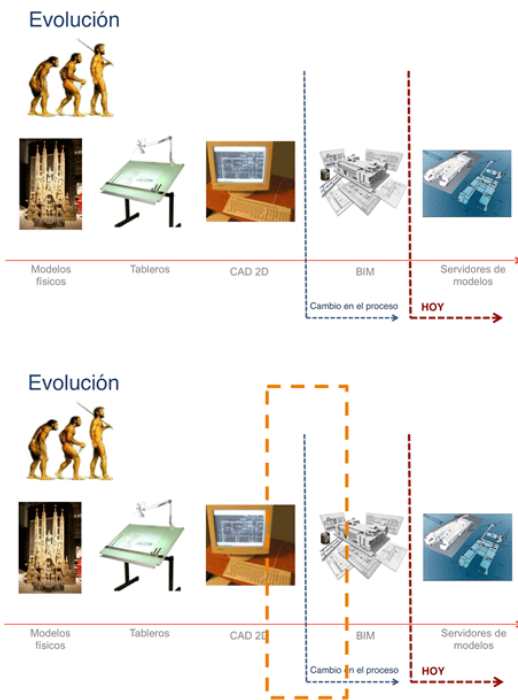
Evolución

Modelos físicos

Tableros

CAD 2D

BIM

Servidores de modelos

Cambio en el proceso

HOY

Evolución

Modelos físicos

Tableros

CAD 2D

BIM

Servidores de modelos

Cambio en el proceso

HOY